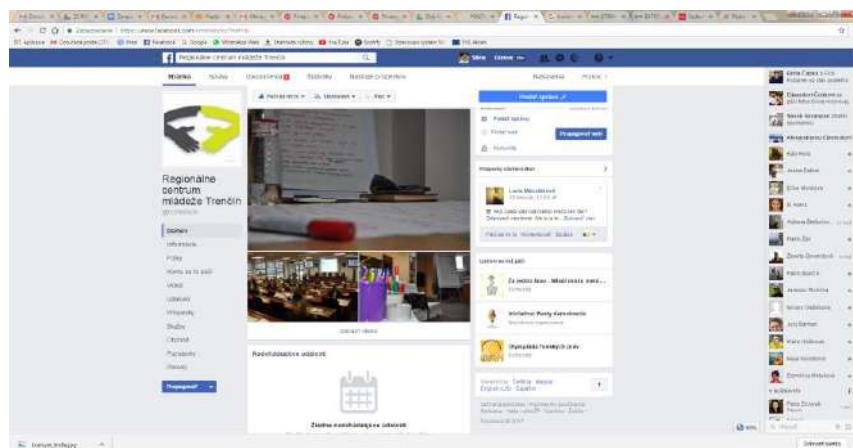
Regionálne centrum mládeže Trenčín

Domov
Informácie
Fotky
Videá
Udalosti
Príspevky
Služby
Ohlasy
Propagovať

Stránka
Vytvoriť príspevok
Propagovať web
Navrhované udalosti

Zatiaľ nenaplánované udalosti